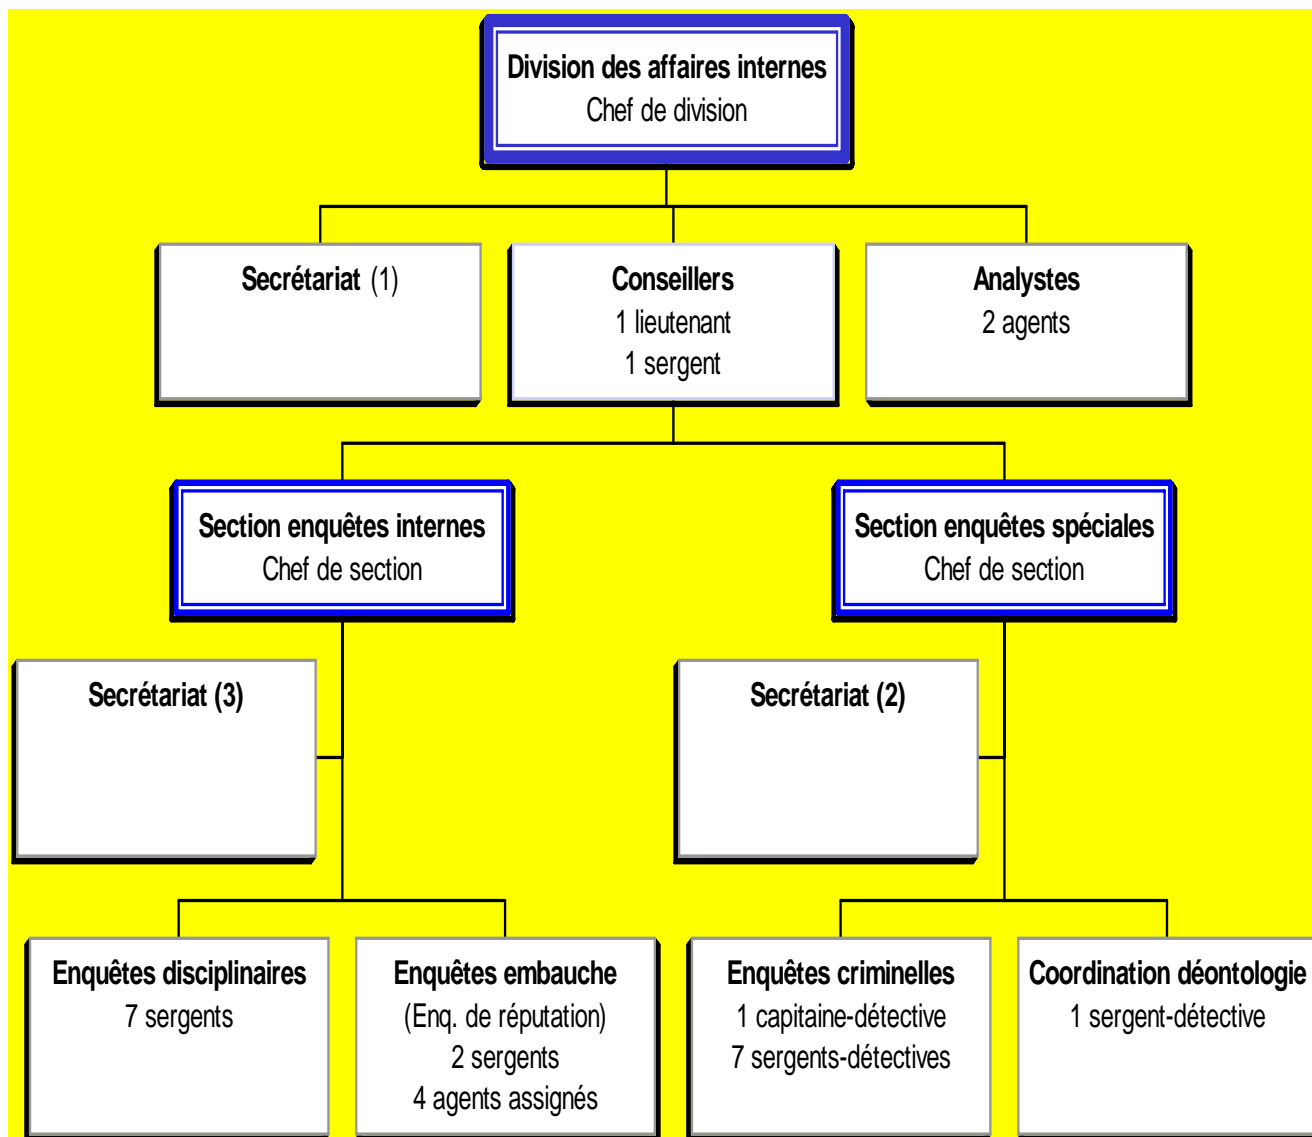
Division des affaires internes
Chef de division

Secrétariat (1)

Conseillers
1 lieutenant
1 sergent

Analystes
2 agents

Section enquêtes internes
Chef de section

Section enquêtes spéciales
Chef de section

Secrétariat (3)

Secrétariat (2)

Enquêtes disciplinaires
7 sergents

Enquêtes embauche
(Enq. de réputation)
2 sergents
4 agents assignés

Enquêtes criminelles
1 capitaine-détective
7 sergents-détectives

Coordination déontologie
1 sergent-détective